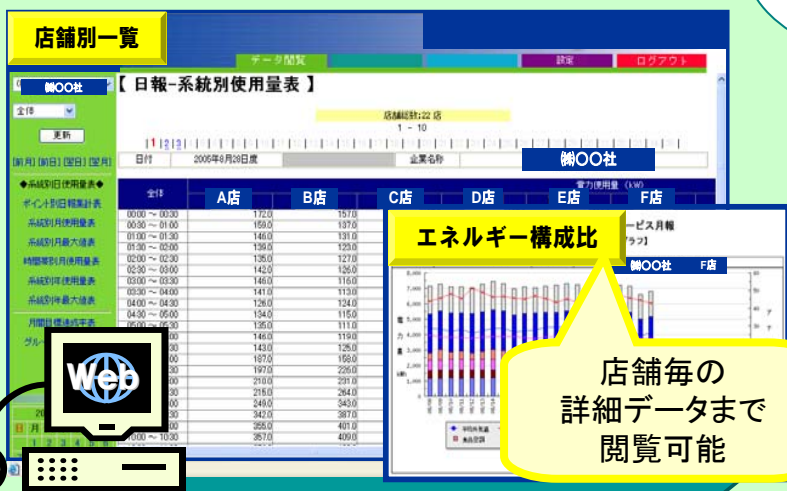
店舗別一覧

データ閲覧 設定 ログアウト

㈱○○社

全体

更新

[前月] [前日] [翌日] [翌月]

◆系統別日使用量表◆

ポイント別日報集計表

系統別月使用量表

系統別月最大値表

時間帯別月使用量表

系統別年使用量表

系統別年最大値表

月間目標達成率表

グル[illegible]

【 日報-系統別使用量表 】

店舗総数:22 店

1 - 10

1 2 3

日付 2005年8月28日度 企業名称 ㈱○○社

電力使用量 (kW)

| 全体 | A店 | B店 | C店 | D店 | E店 | F店 |
|---|---|---|---|---|---|---|
| 00:00 ~ 00:30 | 172.0 | 157.0 | | | | |
| 00:30 ~ 01:00 | 159.0 | 137.0 | | | | |
| 01:00 ~ 01:30 | 146.0 | 131.0 | | | | |
| 01:30 ~ 02:00 | 139.0 | 123.0 | | | | |
| 02:00 ~ 02:30 | 135.0 | 127.0 | | | | |
| 02:30 ~ 03:00 | 142.0 | 126.0 | | | | |
| 03:00 ~ 03:30 | 146.0 | 116.0 | | | | |
| 03:30 ~ 04:00 | 141.0 | 113.0 | | | | |
| 04:00 ~ 04:30 | 126.0 | 124.0 | | | | |
| 04:30 ~ 05:00 | 134.0 | 115.0 | | | | |
| 05:00 ~ 05:30 | 135.0 | 111.0 | | | | |
| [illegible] | 146.0 | 119.0 | | | | |
| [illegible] | 143.0 | 125.0 | | | | |
| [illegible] | 167.0 | 158.0 | | | | |
| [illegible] | 197.0 | 225.0 | | | | |
| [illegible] | 218.0 | 231.0 | | | | |
| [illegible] | 215.0 | 264.0 | | | | |
| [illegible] | 249.0 | 343.0 | | | | |
| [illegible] | 342.0 | 387.0 | | | | |
| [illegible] | 355.0 | 401.0 | | | | |
| 10:00 ~ 10:30 | 357.0 | 409.0 | | | | |

エネルギー構成比

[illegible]ービス月報

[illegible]ラフ】

㈱○○社 F店

Web

店舗毎の
詳細データまで
閲覧可能